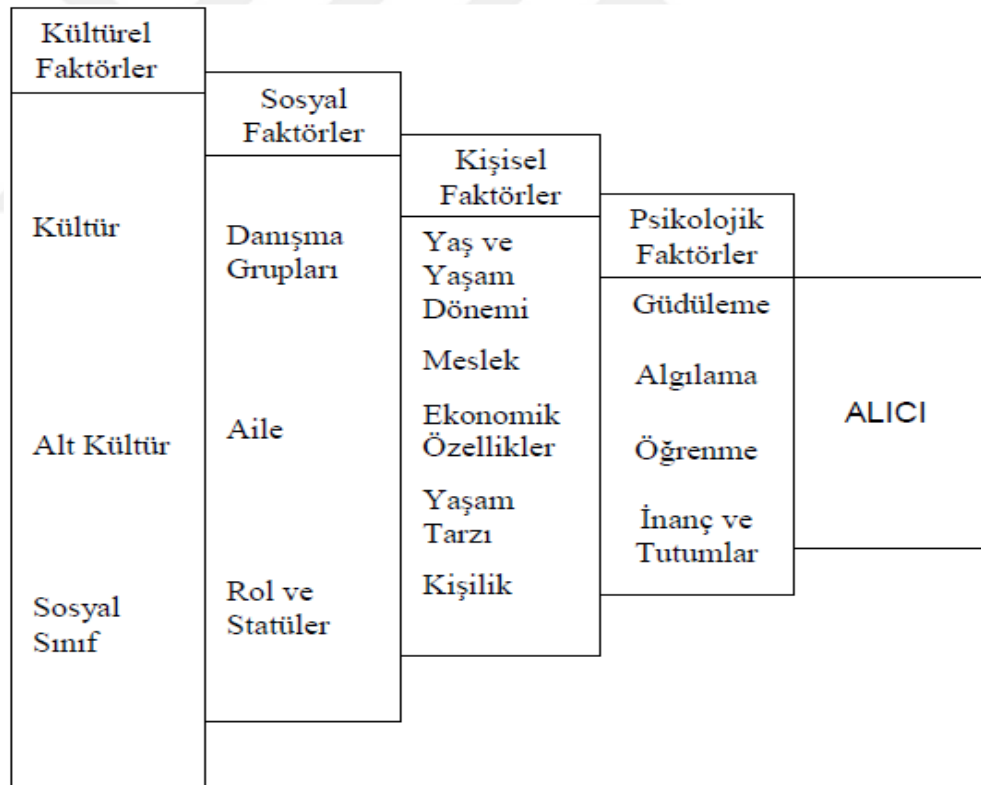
Kültürel Faktörler

Kültür

Alt Kültür

Sosyal Sınıf

Sosyal Faktörler

Danışma Grupları

Aile

Rol ve Statüler

Kişisel Faktörler

Yaş ve Yaşam Dönemi

Meslek

Ekonomik Özellikler

Yaşam Tarzı

Kişilik

Psikolojik Faktörler

Güdüleme

Algılama

Öğrenme

İnanç ve Tutumlar

ALICI